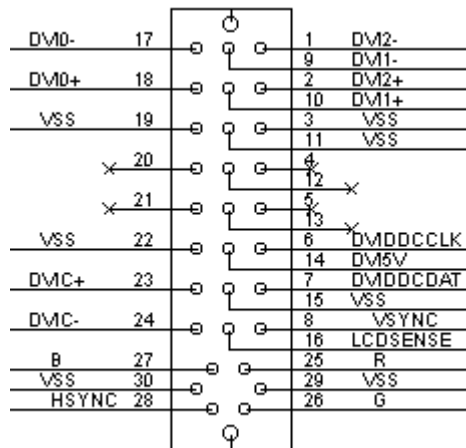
DVI0- 17
DVI0+ 18
VSS 19
20
21
VSS 22
DVIC+ 23
DVIC- 24
B 27
VSS 30
HSYNC 28

1 DVI2-
9 DVI1-
2 DVI2+
10 DVI1+
3 VSS
11 VSS
4
12
5
13
6 DVIDDCCLK
14 DVI5V
7 DVIDDCDAT
15 VSS
8 VSYNC
16 LCDSENSE
25 R
29 VSS
26 G